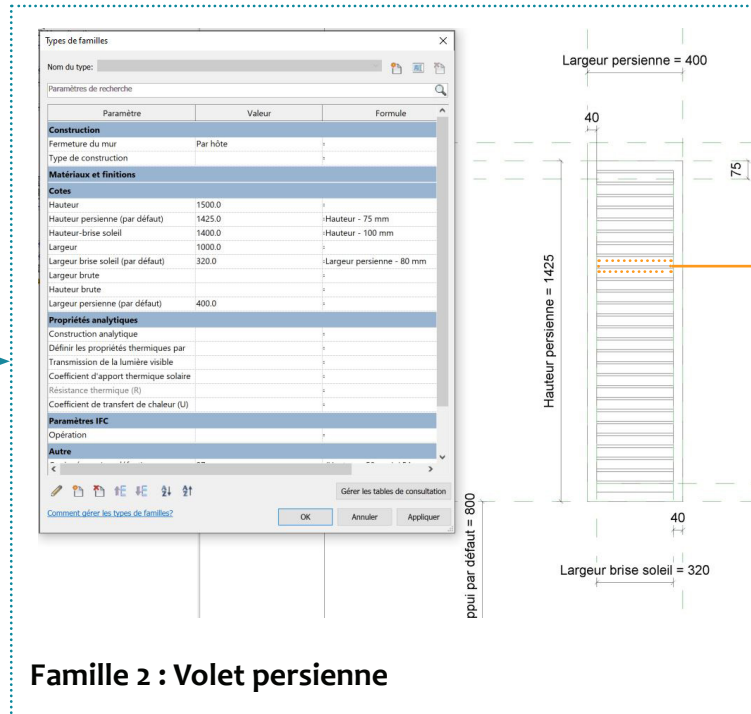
Types de familles

Nom du type:

Paramètres de recherche

| Paramètre | Valeur | Formule |
|---|---|---|
| **Construction** | | |
| Fermeture du mur | Par hôte | = |
| Type de construction | | = |
| **Matériaux et finitions** | | |
| **Cotes** | | |
| Hauteur | 1500.0 | = |
| Hauteur persienne (par défaut) | 1425.0 | =Hauteur - 75 mm |
| Hauteur-brise soleil | 1400.0 | =Hauteur - 100 mm |
| Largeur | 1000.0 | = |
| Largeur brise soleil (par défaut) | 320.0 | =Largeur persienne - 80 mm |
| Largeur brute | | = |
| Hauteur brute | | = |
| Largeur persienne (par défaut) | 400.0 | = |
| **Propriétés analytiques** | | |
| Construction analytique | | = |
| Définir les propriétés thermiques par | | = |
| Transmission de la lumière visible | | = |
| Coefficient d'apport thermique solaire | | = |
| Résistance thermique (R) | | = |
| Coefficient de transfert de chaleur (U) | | = |
| **Paramètres IFC** | | |
| Opération | | = |
| **Autre** | | |

Gérer les tables de consultation

Comment gérer les types de familles?

OK Annuler Appliquer

Largeur persienne = 400

40

75

Hauteur persienne = 1425

40

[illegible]ppui par défaut = 800

Largeur brise soleil = 320

Famille 2 : Volet persienne